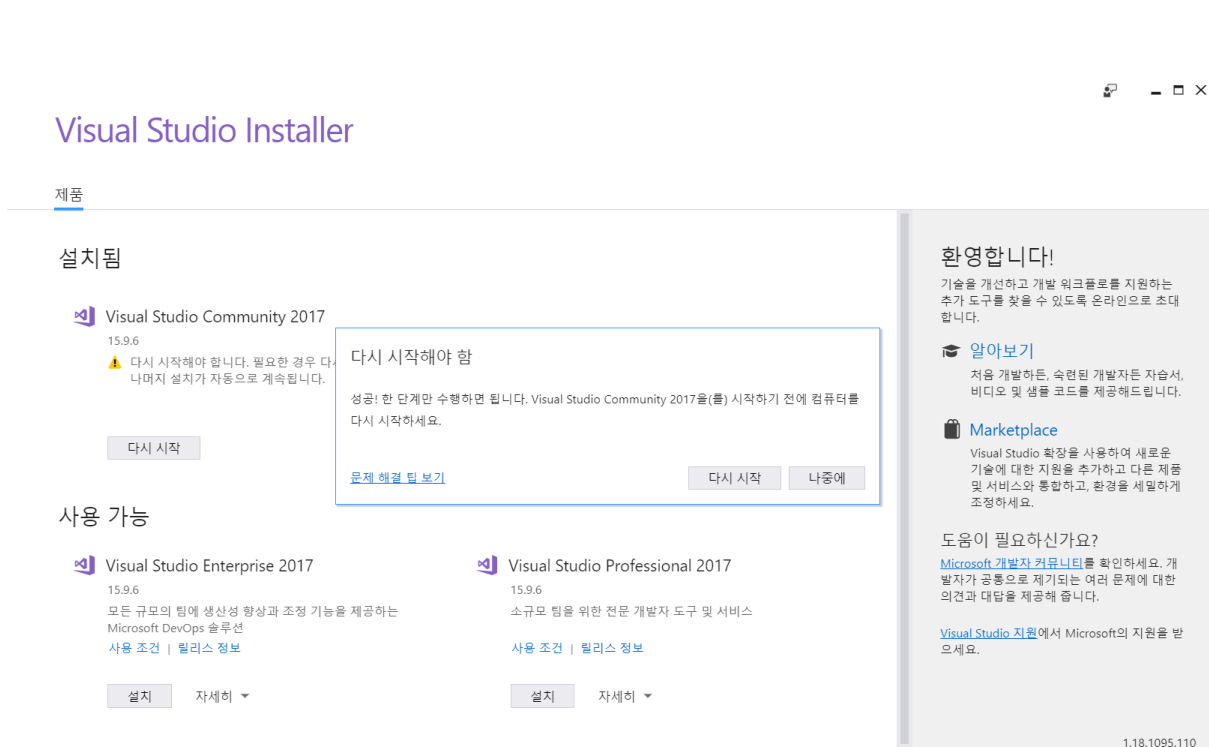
Visual Studio Installer

제품

설치됨

Visual Studio Community 2017
15.9.6
다시 시작해야 합니다. 필요한 경우 다시
나머지 설치가 자동으로 계속됩니다.

다시 시작

다시 시작해야 함

성공! 한 단계만 수행하면 됩니다. Visual Studio Community 2017을(를) 시작하기 전에 컴퓨터를 다시 시작하세요.

문제 해결 팁 보기

다시 시작 나중에

사용 가능

Visual Studio Enterprise 2017
15.9.6
모든 규모의 팀에 생산성 향상과 조정 기능을 제공하는 Microsoft DevOps 솔루션
사용 조건 | 릴리스 정보

설치 자세히

Visual Studio Professional 2017
15.9.6
소규모 팀을 위한 전문 개발자 도구 및 서비스
사용 조건 | 릴리스 정보

설치 자세히

환영합니다!
기술을 개선하고 개발 워크플로를 지원하는 추가 도구를 찾을 수 있도록 온라인으로 초대합니다.

알아보기
처음 개발하든, 숙련된 개발자든 자습서, 비디오 및 샘플 코드를 제공해드립니다.

Marketplace
Visual Studio 확장을 사용하여 새로운 기술에 대한 지원을 추가하고 다른 제품 및 서비스와 통합하고, 환경을 세밀하게 조정하세요.

도움이 필요하신가요?
Microsoft 개발자 커뮤니티를 확인하세요. 개발자가 공통으로 제기되는 여러 문제에 대한 의견과 대답을 제공해 줍니다.

Visual Studio 지원에서 Microsoft의 지원을 받으세요.

1.18.1095.110